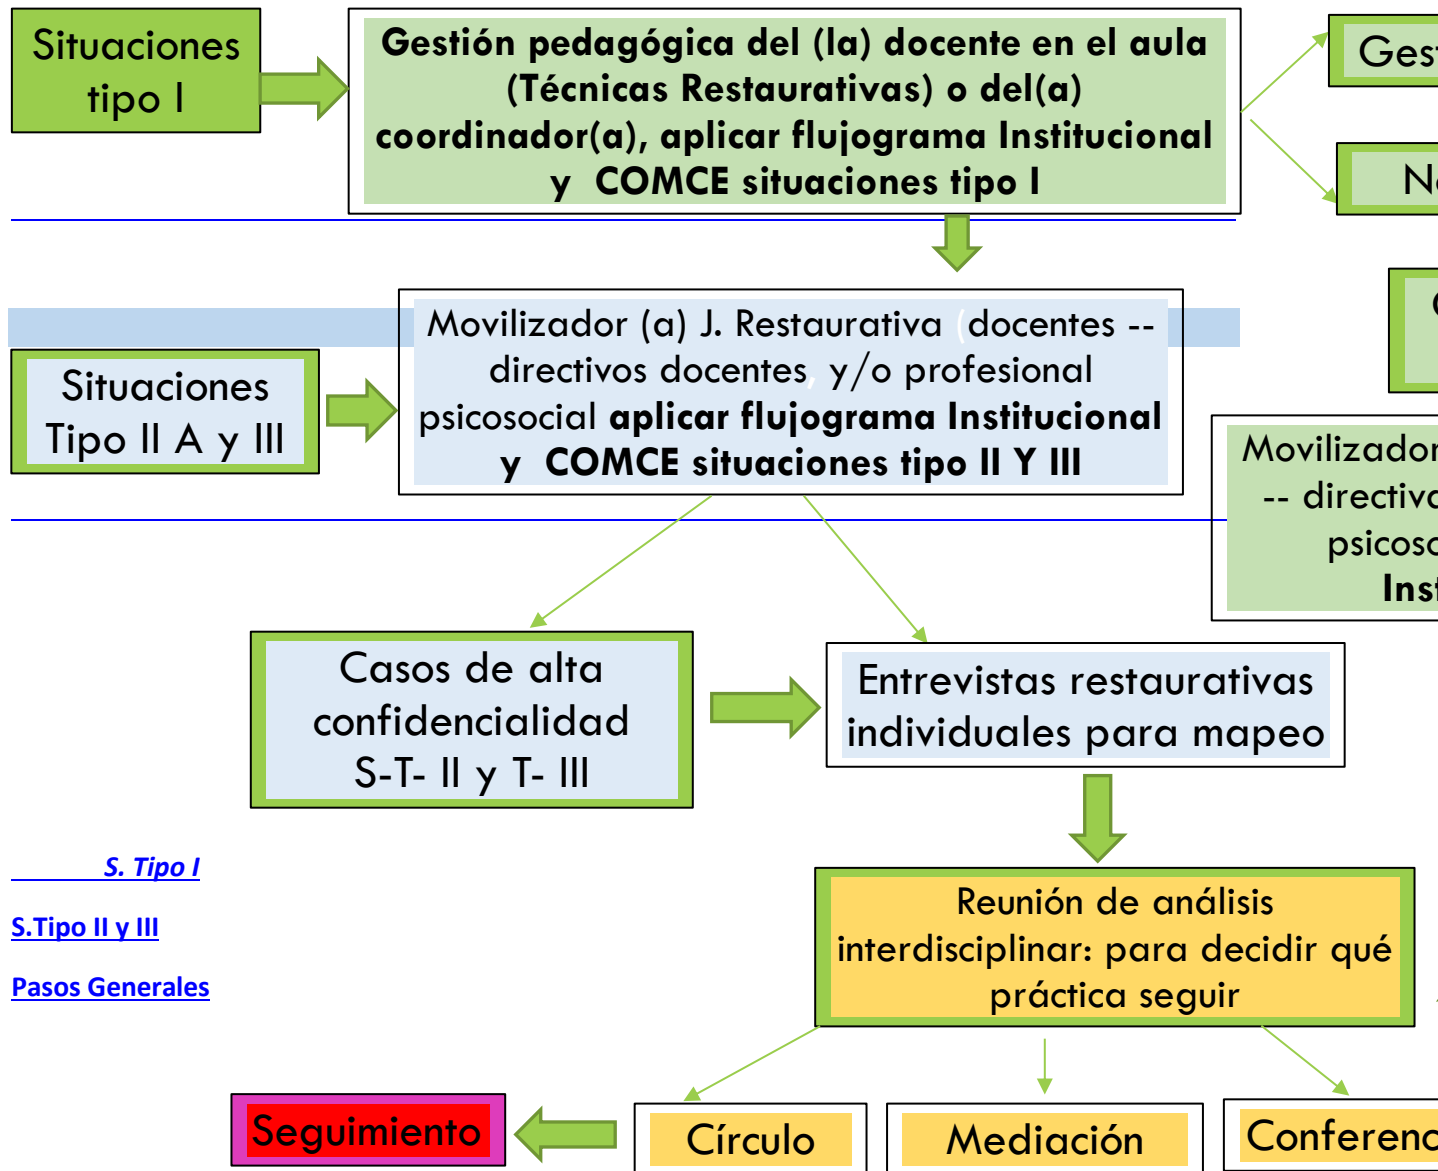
Situaciones tipo I

Gestión pedagógica del (la) docente en el aula (Técnicas Restaurativas) o del(a) coordinador(a), aplicar flujograma Institucional y COMCE situaciones tipo I

Ges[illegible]

N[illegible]

Situaciones Tipo II A y III

Movilizador (a) J. Restaurativa (docentes -- directivos docentes, y/o profesional psicosocial **aplicar flujograma Institucional y COMCE situaciones tipo II Y III**

C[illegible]

Movilizador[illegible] -- directiv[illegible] psicos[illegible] Inst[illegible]

Casos de alta confidencialidad S-T- II y T- III

Entrevistas restaurativas individuales para mapeo

S. Tipo I

S.Tipo II y III

Pasos Generales

Reunión de análisis interdisciplinar: para decidir qué práctica seguir

Seguimiento

Círculo

Mediación

Conferenc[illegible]